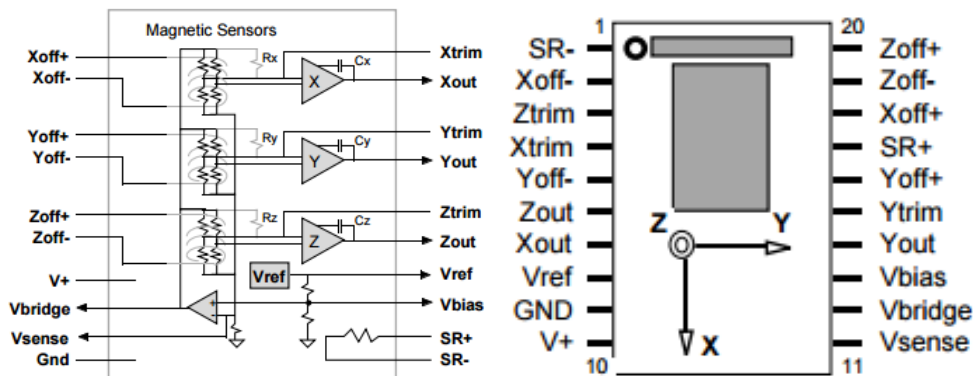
Magnetic Sensors

Xoff+
Xoff-
Rx
Cx
X
Xtrim
Xout
Yoff+
Yoff-
Ry
Cy
Y
Ytrim
Yout
Zoff+
Zoff-
Rz
Cz
Z
Ztrim
Zout
V+
Vref
Vref
Vbridge
Vbias
Vsense
Gnd
SR+
SR-

1
20
SR-
Xoff-
Ztrim
Xtrim
Yoff-
Zout
Xout
Vref
GND
V+
10
Zoff+
Zoff-
Xoff+
SR+
Yoff+
Ytrim
Yout
Vbias
Vbridge
Vsense
11
Z
Y
X